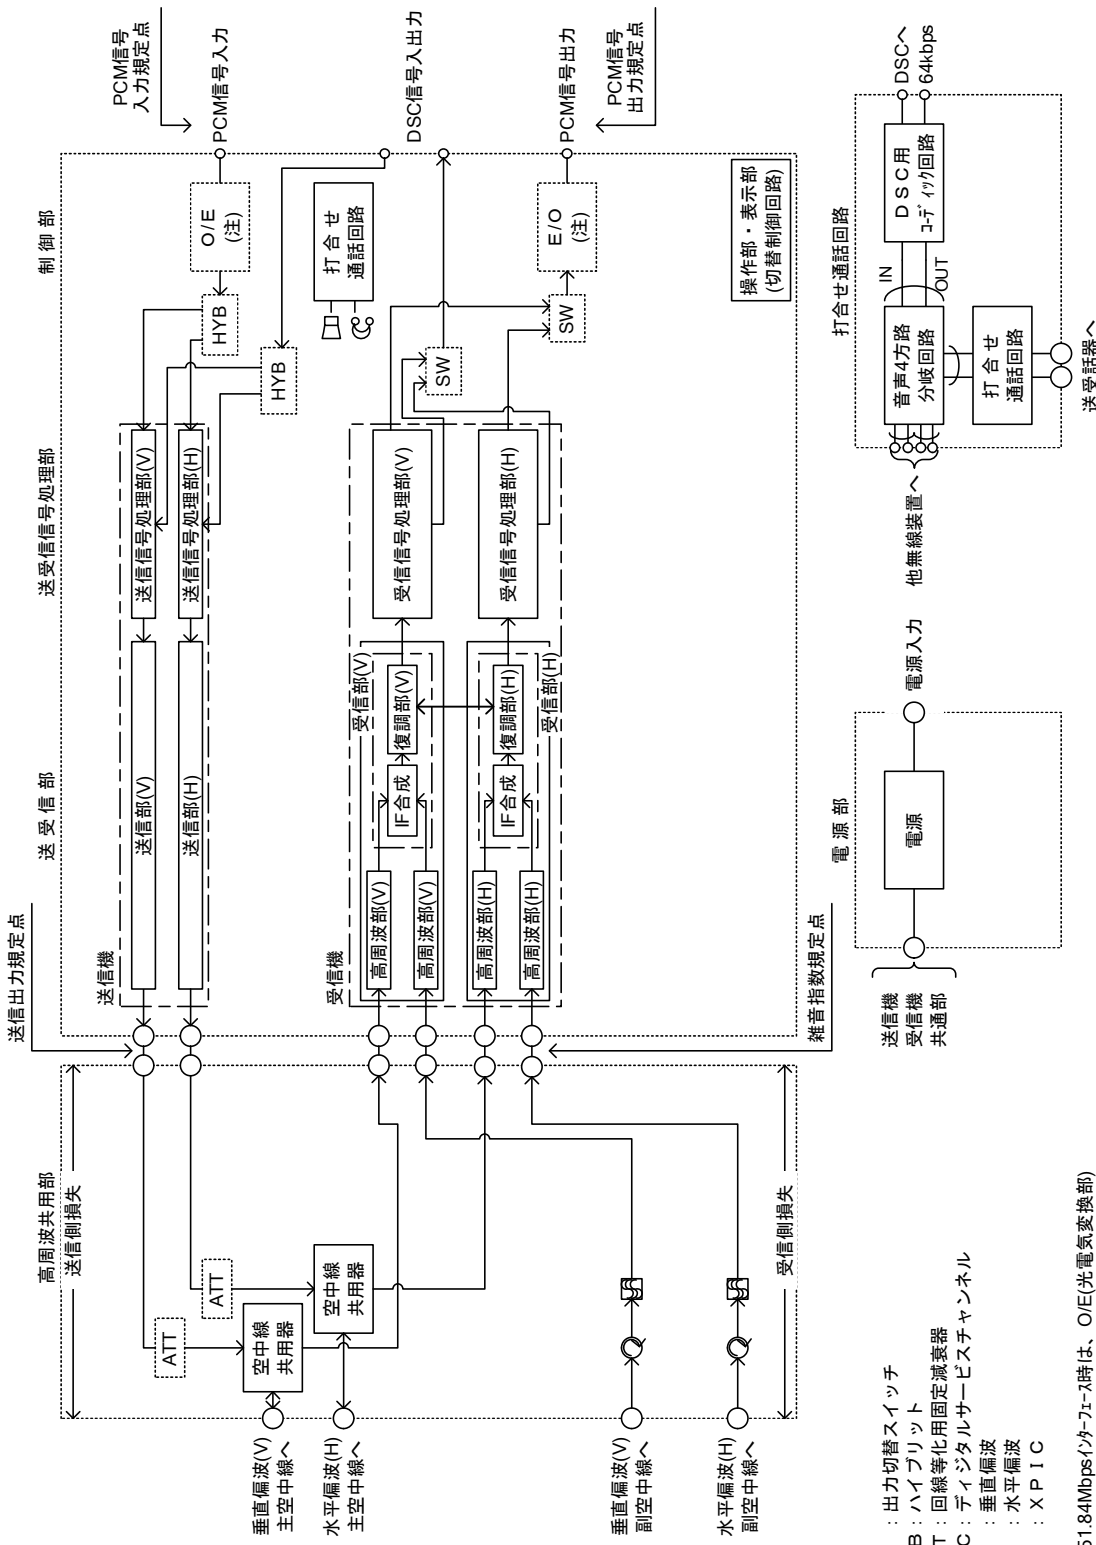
PCM信号
入力規定点
PCM信号入力
DSC信号入出力
PCM信号出力
PCM信号
出力規定点
DSCへ
64kbps

制御部
O/E
(注)
打合せ
通話回路
E/O
(注)
操作部・表示部
(切替制御回路)
DSC用
ｺｰﾃﾞｨｯｸ回路
打合せ通話回路
IN
OUT
音声4方路
分岐回路
打合せ
通話回路
他無線装置へ
送受話器へ

送受信号処理部
HYB
HYB
SW
SW
送信信号処理部(V)
送信信号処理部(H)
受信信号処理部(V)
受信信号処理部(H)

送受信部
送信部(V)
送信部(H)
受信部(V)
復調部(V)
IF合成
復調部(H)
IF合成
受信部(H)
高周波部(V)
高周波部(V)
高周波部(H)
高周波部(H)
送信機
受信機
送信出力規定点
雑音指数規定点

電源部
電源
電源入力
送信機
受信機
共通部

高周波共用部
送信側損失
受信側損失
ATT
ATT
空中線
共用器
空中線
共用器
垂直偏波(V)
主空中線へ
水平偏波(H)
主空中線へ
垂直偏波(V)
副空中線へ
水平偏波(H)
副空中線へ

：出力切替スイッチ
B：ハイブリット
T：回線等化用固定減衰器
C：ディジタルサービスチャンネル
：垂直偏波
：水平偏波
：ＸＰＩＣ

51.84Mbpsｲﾝﾀｰﾌｪｰｽ時は、O/E(光電気変換部)